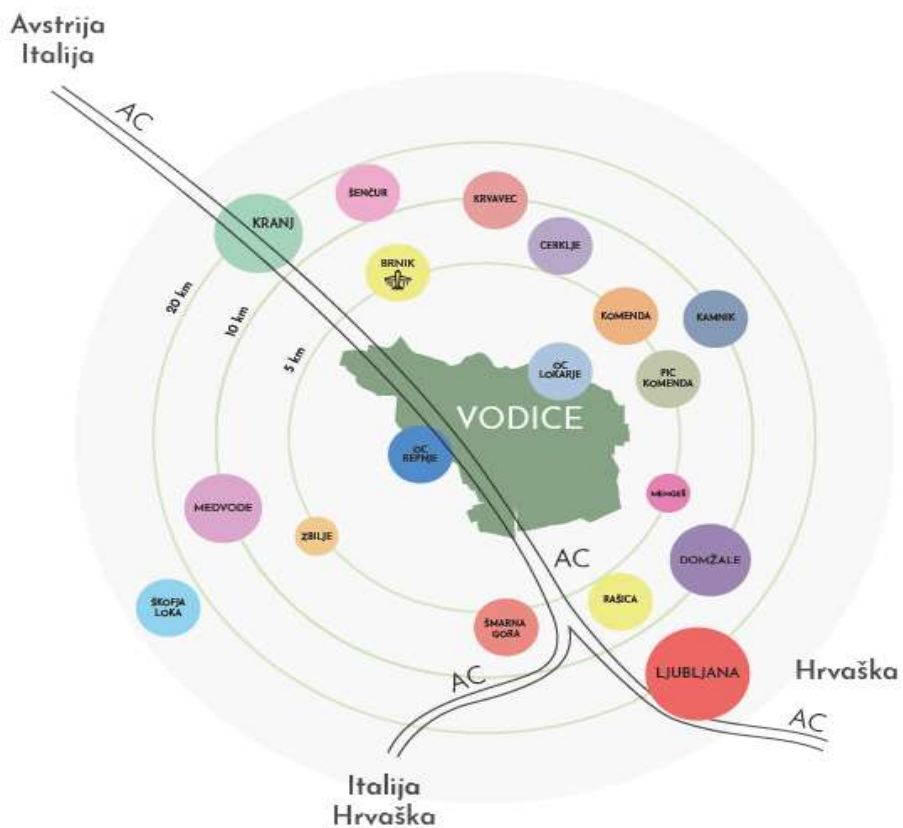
Avstrija
Italija

AC

ŠENČUR

KRVAVEC

KRANJ

CERKLJE

BRNIK

20 km

10 km

KOMENDA

KAMNIK

5 km

OC LOKARJE

PIC KOMENDA

VODICE

OC REPNJE

MENGEŠ

MEDVODE

ZBILJE

AC

DOMŽALE

RAŠICA

ŠKOFJA LOKA

ŠMARNA GORA

LJUBLJANA

Hrvaška

AC

AC

Italija
Hrvaška